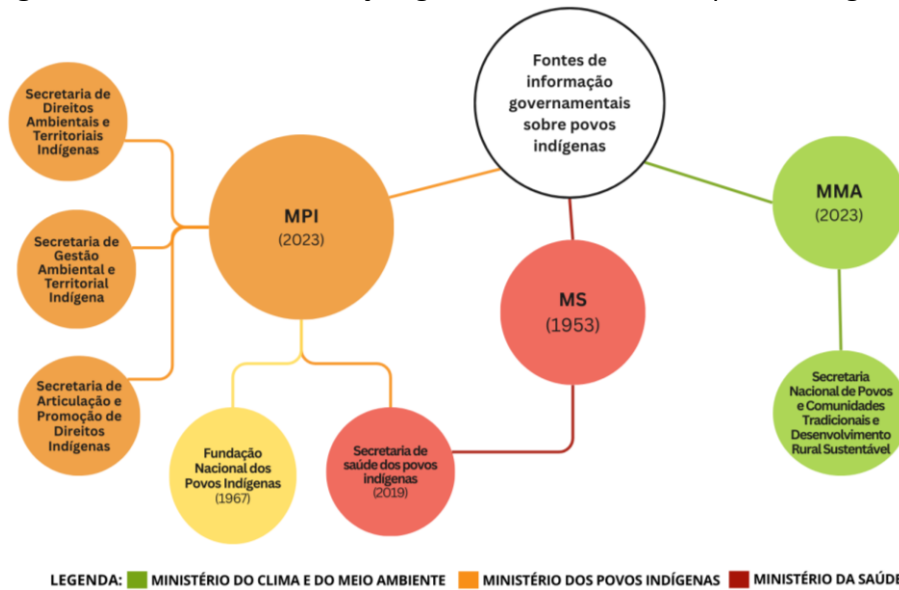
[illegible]

Fontes de informação governamentais sobre povos indígenas

Secretaria de Direitos Ambientais e Territoriais Indígenas

Secretaria de Gestão Ambiental e Territorial Indígena

Secretaria de Articulação e Promoção de Direitos Indígenas

MPI
(2023)

Fundação Nacional dos Povos Indígenas
(1967)

Secretaria de saúde dos povos indígenas
(2019)

MS
(1953)

MMA
(2023)

Secretaria Nacional de Povos e Comunidades Tradicionais e Desenvolvimento Rural Sustentável

LEGENDA: MINISTÉRIO DO CLIMA E DO MEIO AMBIENTE MINISTÉRIO DOS POVOS INDÍGENAS MINISTÉRIO DA SAÚDE